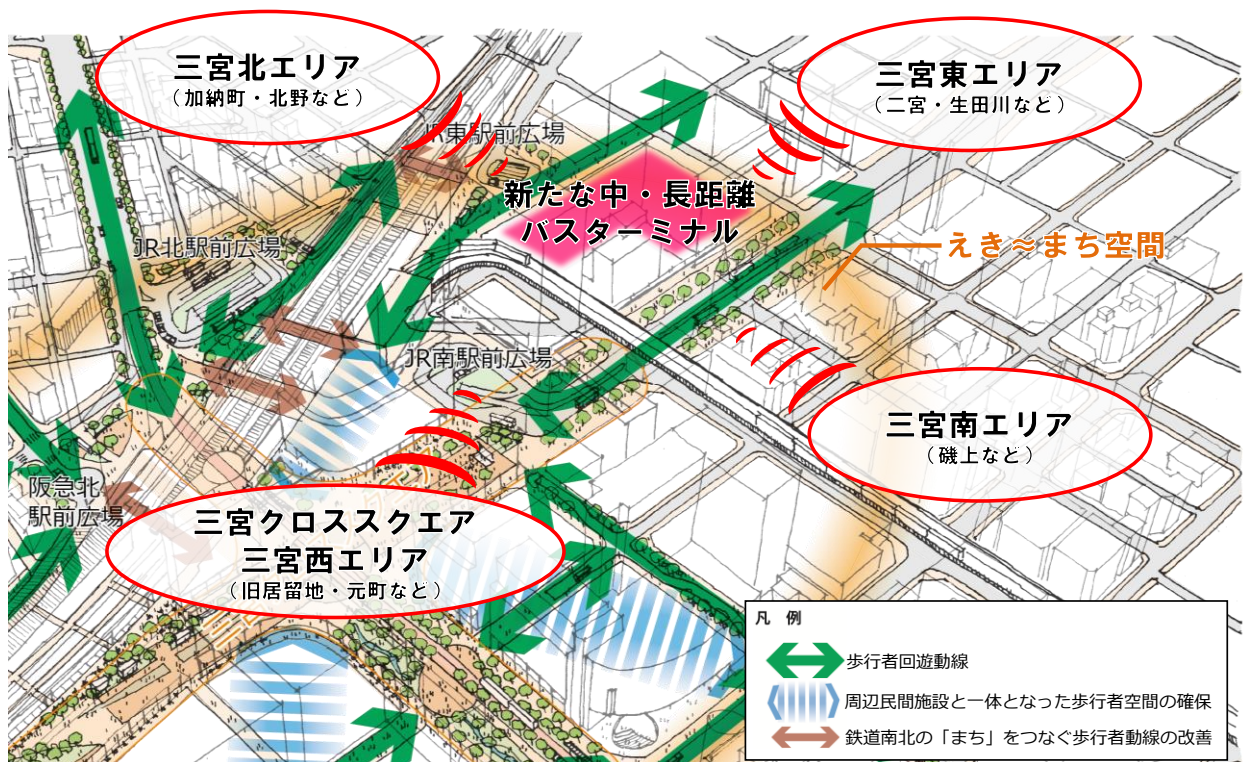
三宮北エリア
（加納町・北野など）

三宮東エリア
（二宮・生田川など）

JR東駅前広場

新たな中・長距離
バスターミナル

えき≈まち空間

JR北駅前広場

JR南駅前広場

三宮南エリア
（磯上など）

阪急北
駅前広場

三宮クロススクエア
三宮西エリア
（旧居留地・元町など）

凡　例
歩行者回遊動線
周辺民間施設と一体となった歩行者空間の確保
鉄道南北の「まち」をつなぐ歩行者動線の改善